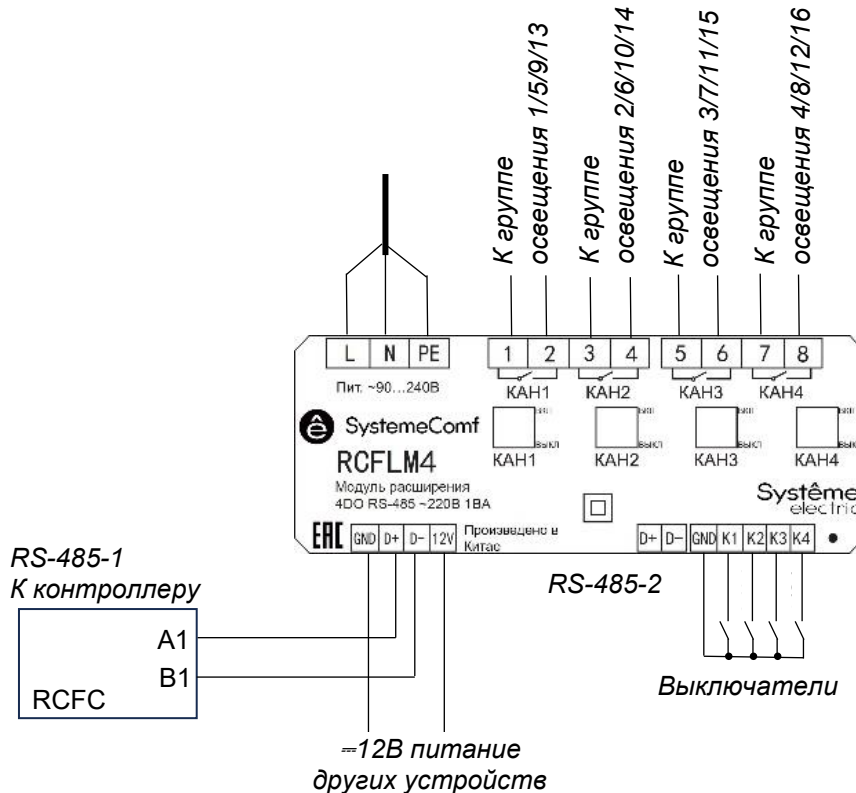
К группе
освещения 1/5/9/13
К группе
освещения 2/6/10/14
К группе
освещения 3/7/11/15
К группе
освещения 4/8/12/16

L N PE
Пит. ~90…240В

1 2 3 4 5 6 7 8
КАН1 КАН2 КАН3 КАН4

SystemeComf
RCFLM4
Модуль расширения
4DO RS-485 ~220В 1ВА

вкл выкл КАН1
вкл выкл КАН2
вкл выкл КАН3
вкл выкл КАН4

Systême electric

EAC
GND D+ D- 12V
Произведено в Китае

D+ D- GND K1 K2 K3 K4

RS-485-1
К контроллеру
A1
B1
RCFC

RS-485-2

Выключатели

⎓12В питание
других устройств